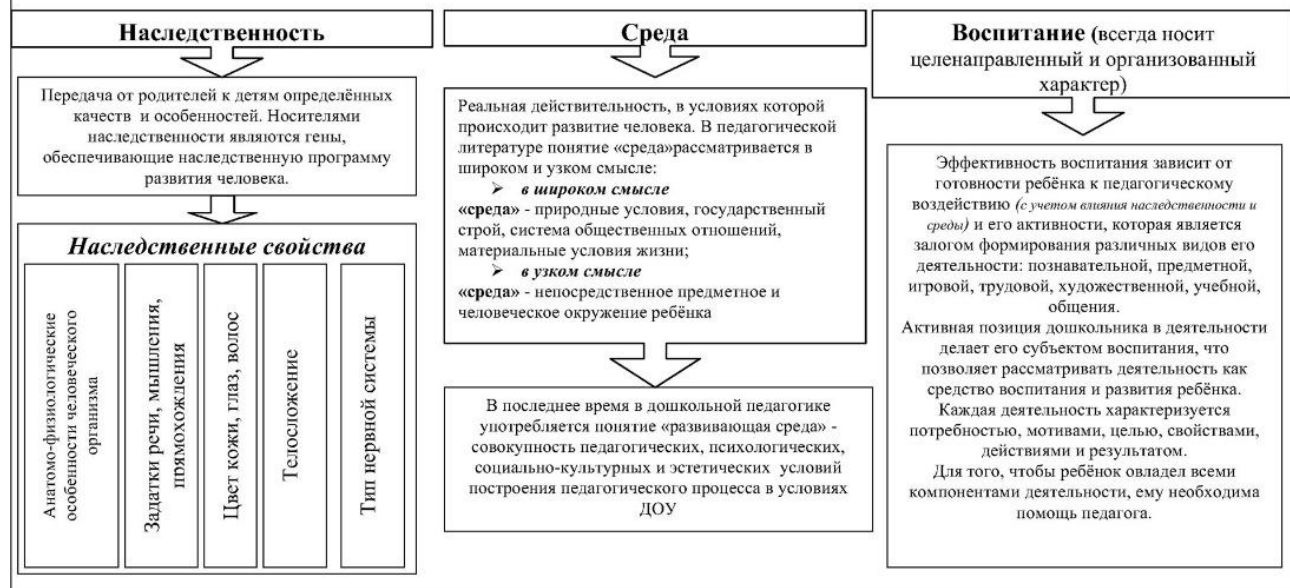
Наследственность

Передача от родителей к детям определённых качеств и особенностей. Носителями наследственности являются гены, обеспечивающие наследственную программу развития человека.

Наследственные свойства

Анатомо-физиологические особенности человеческого организма

Задатки речи, мышления, прямохождения

Цвет кожи, глаз, волос

Телосложение

Тип нервной системы

Среда

Реальная действительность, в условиях которой происходит развитие человека. В педагогической литературе понятие «среда»рассматривается в широком и узком смысле:

в широком смысле

«среда» - природные условия, государственный строй, система общественных отношений, материальные условия жизни;

в узком смысле

«среда» - непосредственное предметное и человеческое окружение ребёнка

В последнее время в дошкольной педагогике употребляется понятие «развивающая среда» - совокупность педагогических, психологических, социально-культурных и эстетических условий построения педагогического процесса в условиях ДОУ

Воспитание (всегда носит целенаправленный и организованный характер)

Эффективность воспитания зависит от готовности ребёнка к педагогическому воздействию (с учетом влияния наследственности и среды) и его активности, которая является залогом формирования различных видов его деятельности: познавательной, предметной, игровой, трудовой, художественной, учебной, общения.
Активная позиция дошкольника в деятельности делает его субъектом воспитания, что позволяет рассматривать деятельность как средство воспитания и развития ребёнка.
Каждая деятельность характеризуется потребностью, мотивами, целью, свойствами, действиями и результатом.
Для того, чтобы ребёнок овладел всеми компонентами деятельности, ему необходима помощь педагога.